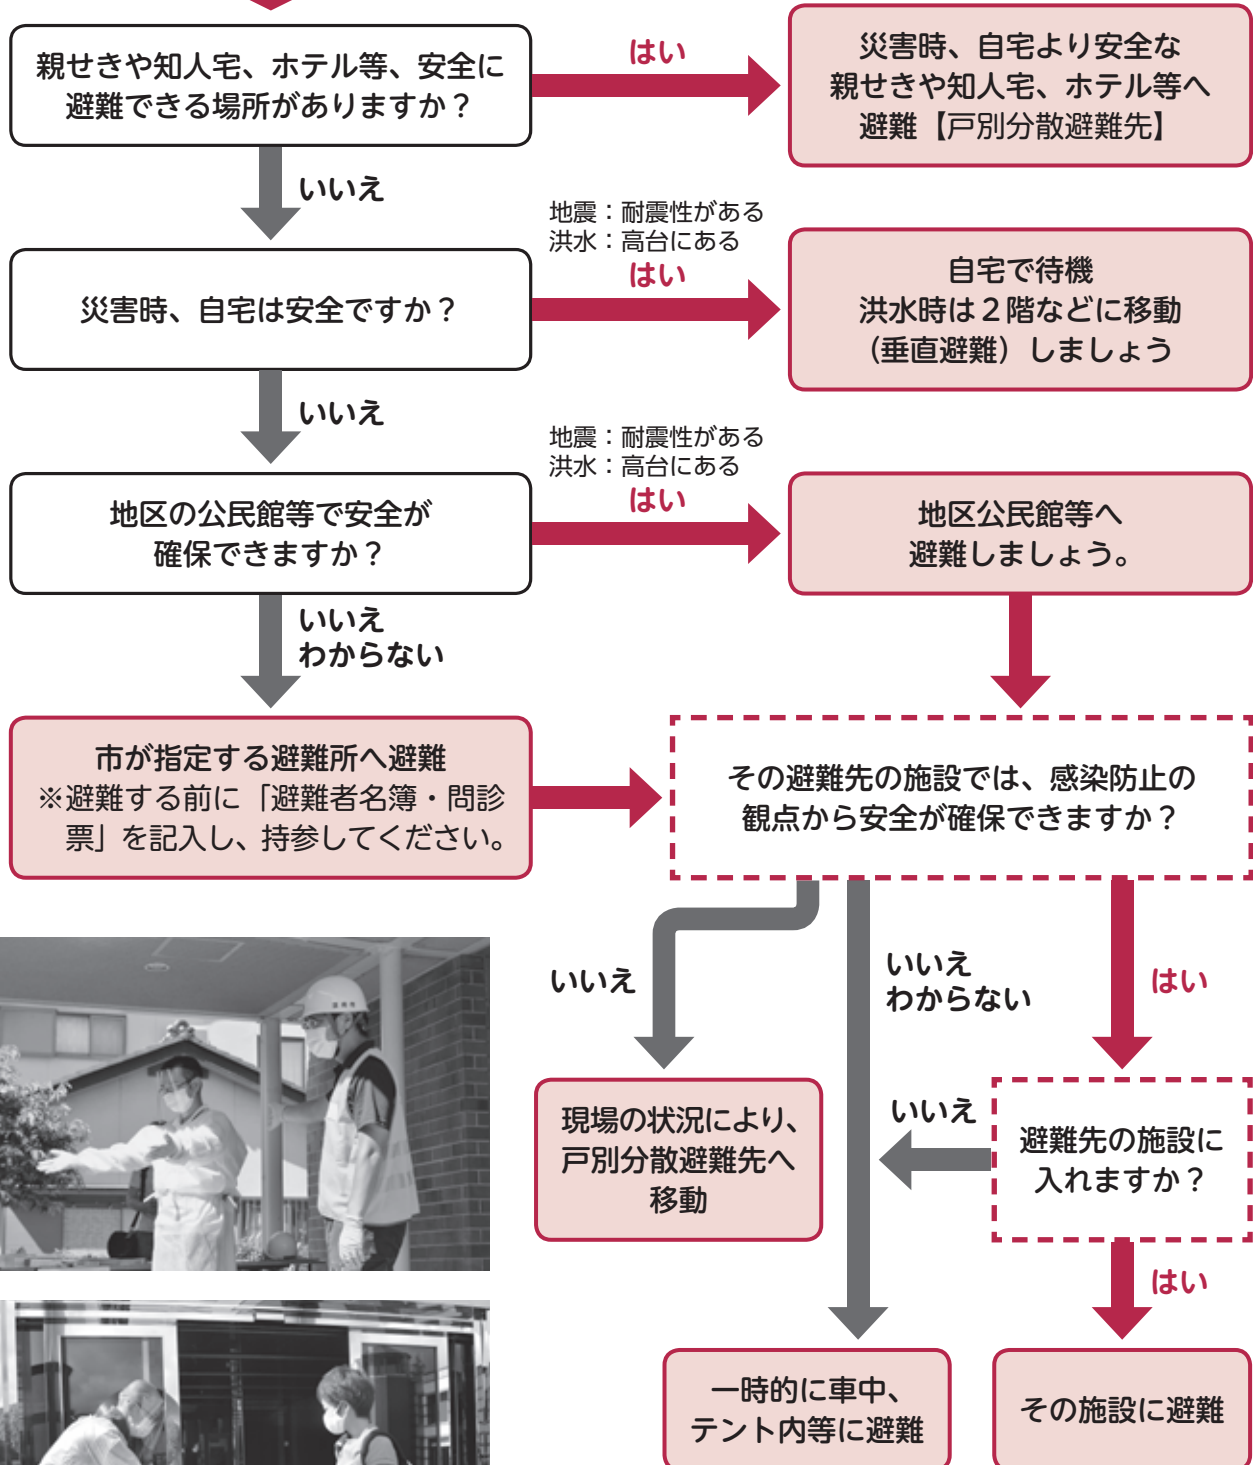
親せきや知人宅、ホテル等、安全に避難できる場所がありますか？

はい

災害時、自宅より安全な親せきや知人宅、ホテル等へ避難【戸別分散避難先】

いいえ

地震：耐震性がある
洪水：高台にある
はい

災害時、自宅は安全ですか？

自宅で待機
洪水時は２階などに移動（垂直避難）しましょう

いいえ

地震：耐震性がある
洪水：高台にある
はい

地区の公民館等で安全が確保できますか？

地区公民館等へ避難しましょう。

いいえ
わからない

市が指定する避難所へ避難
※避難する前に「避難者名簿・問診票」を記入し、持参してください。

その避難先の施設では、感染防止の観点から安全が確保できますか？

いいえ

いいえ
わからない

はい

現場の状況により、戸別分散避難先へ移動

いいえ

避難先の施設に入れますか？

はい

一時的に車中、テント内等に避難

その施設に避難